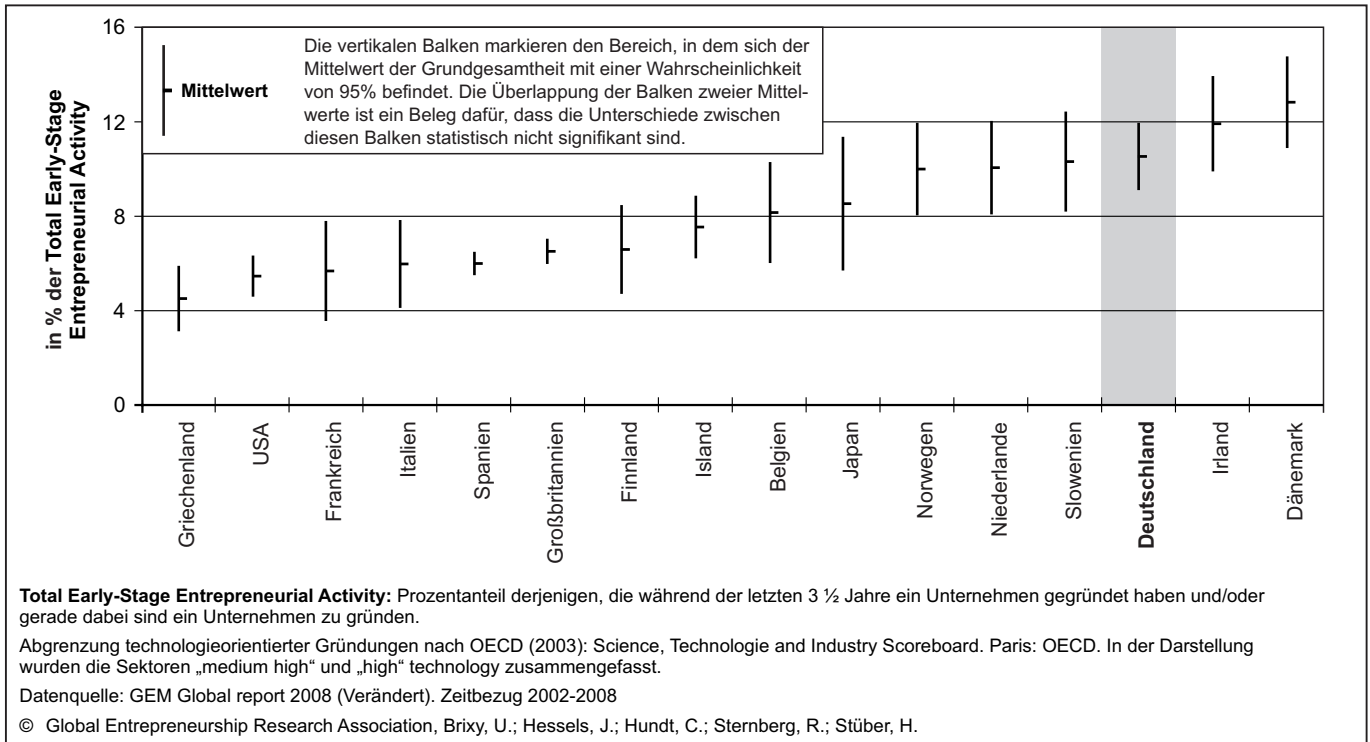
16
12
8
4
0

in % der Total Early-Stage Entrepreneurial Activity

Mittelwert

Die vertikalen Balken markieren den Bereich, in dem sich der Mittelwert der Grundgesamtheit mit einer Wahrscheinlichkeit von 95% befindet. Die Überlappung der Balken zweier Mittelwerte ist ein Beleg dafür, dass die Unterschiede zwischen diesen Balken statistisch nicht signifikant sind.

Griechenland
USA
Frankreich
Italien
Spanien
Großbritannien
Finnland
Island
Belgien
Japan
Norwegen
Niederlande
Slowenien
Deutschland
Irland
Dänemark

Total Early-Stage Entrepreneurial Activity: Prozentanteil derjenigen, die während der letzten 3 ½ Jahre ein Unternehmen gegründet haben und/oder gerade dabei sind ein Unternehmen zu gründen.

Abgrenzung technologieorientierter Gründungen nach OECD (2003): Science, Technologie and Industry Scoreboard. Paris: OECD. In der Darstellung wurden die Sektoren „medium high“ und „high“ technology zusammengefasst.

Datenquelle: GEM Global report 2008 (Verändert). Zeitbezug 2002-2008

© Global Entrepreneurship Research Association, Brixy, U.; Hessels, J.; Hundt, C.; Sternberg, R.; Stüber, H.